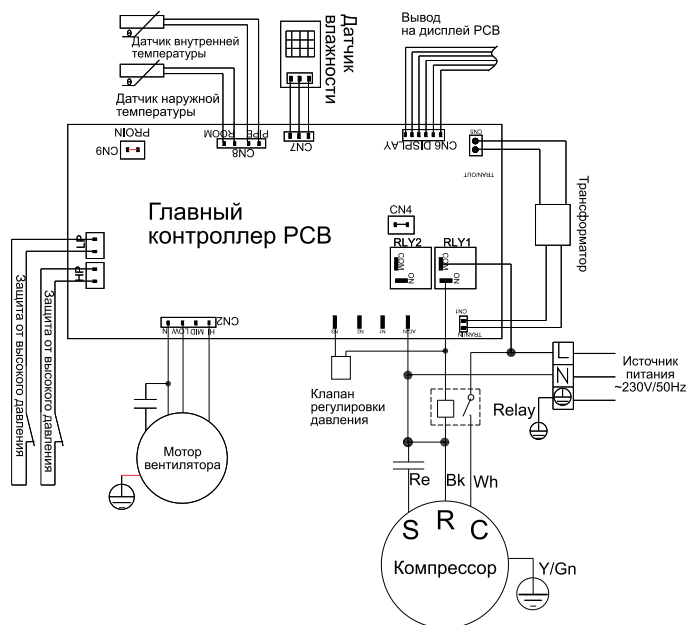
Датчик внутренней температуры

Датчик наружной температуры

Датчик влажности

Вывод на дисплей PCB

PROIN

CN9

PIPE ROOM

CN8

CN7

CN6 DISPLAY

CN5

TRAN/OUT

Трансформатор

Главный контроллер PCB

CN4

RLY2

RLY1

COM

NO

COM

NO

LP

HP

Защита от высокого давления

Защита от высокого давления

CN2

HI MID LOW N

CN1

TRAN/IN

Источник питания ~230V/50Hz

L

N

Relay

Клапан регулировки давления

Мотор вентилятора

Re

Bk

Wh

S

R

C

Компрессор

Y/Gn